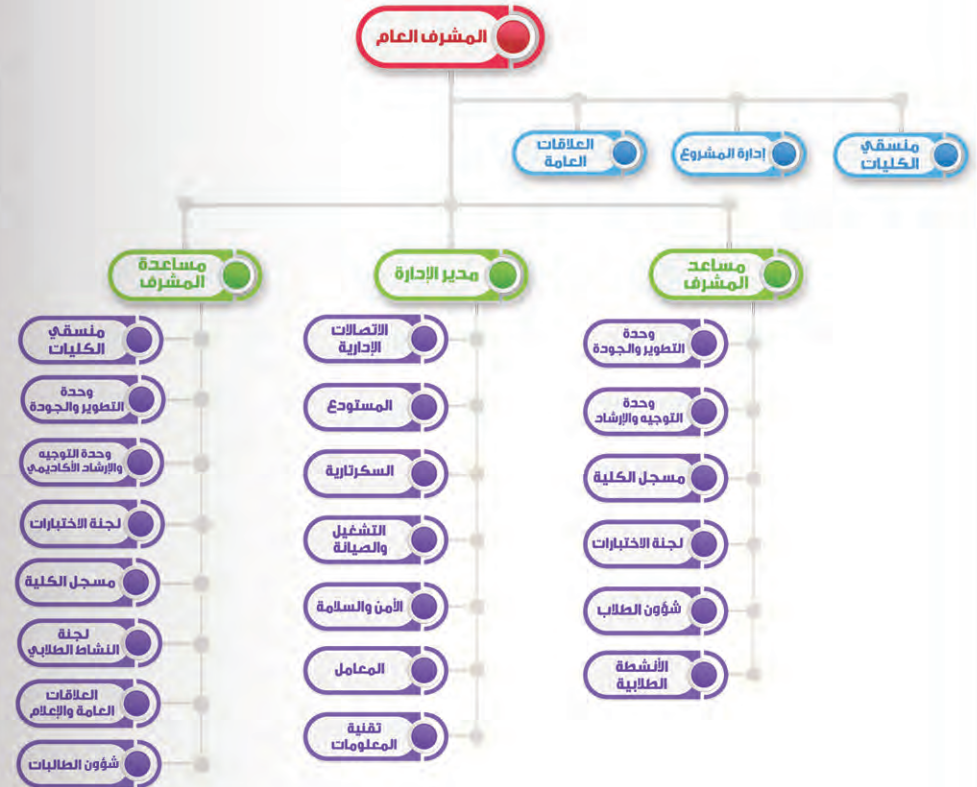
المشرف العام

العلاقات العامة

إدارة المشروع

منسقي الكليات

مساعدة المشرف

مدير الإدارة

مساعد المشرف

منسقي الكليات

وحدة التطوير والجودة

وحدة التوجيه والإرشاد الأكاديمي

لجنة الاختبارات

مسجل الكلية

لجنة النشاط الطلابي

العلاقات العامة والإعلام

شؤون الطالبات

الاتصالات الإدارية

المستودع

السكرتارية

التشغيل والصيانة

الأمن والسلامة

المعامل

تقنية المعلومات

وحدة التطوير والجودة

وحدة التوجيه والإرشاد

مسجل الكلية

لجنة الاختبارات

شؤون الطلاب

الأنشطة الطلابية